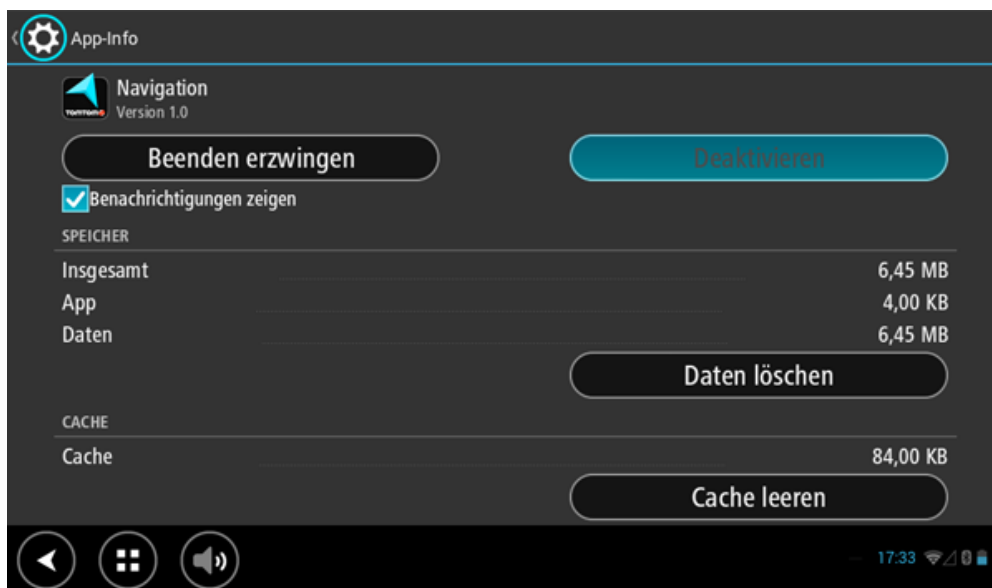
App-Info

TOMTOM

Navigation
Version 1.0

Beenden erzwingen

Deaktivieren

Benachrichtigungen zeigen

SPEICHER

| | |
|---|---|
| Insgesamt | 6,45 MB |
| App | 4,00 KB |
| Daten | 6,45 MB |

Daten löschen

CACHE

| | |
|---|---|
| Cache | 84,00 KB |

Cache leeren

17:33